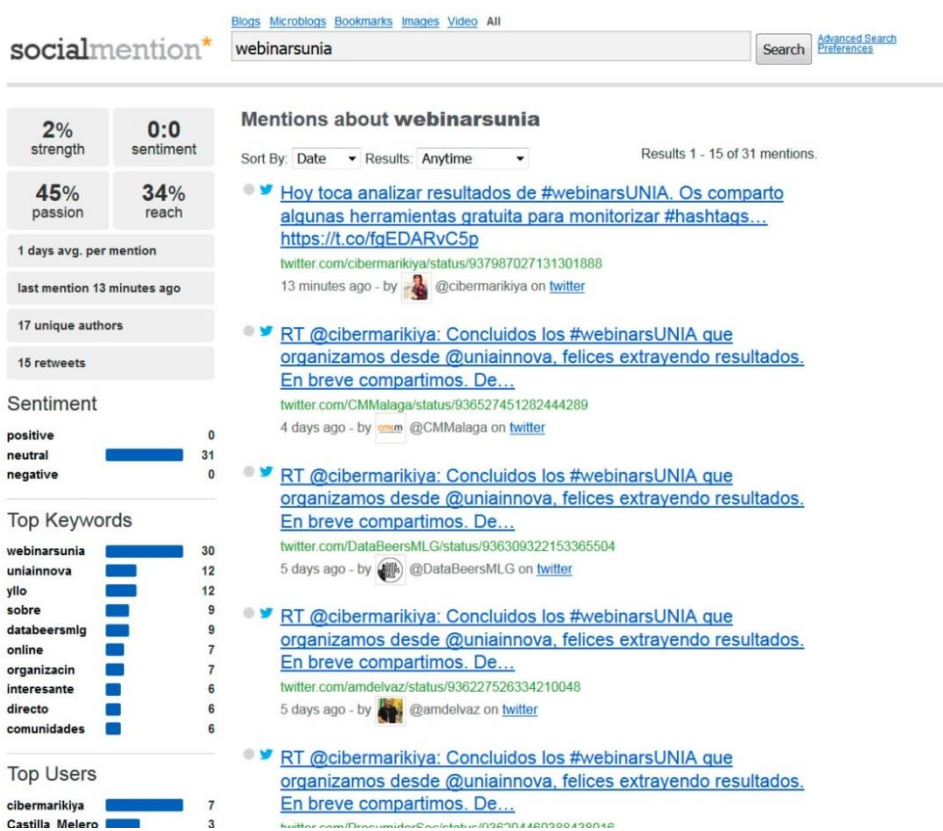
socialmention*

Blogs Microblogs Bookmarks Images Video All

webinarsunia

Search

Advanced Search
Preferences

2%
strength

0:0
sentiment

45%
passion

34%
reach

1 days avg. per mention

last mention 13 minutes ago

17 unique authors

15 retweets

Sentiment

| | |
|---|---|
| positive | 0 |
| neutral | 31 |
| negative | 0 |

Top Keywords

| | |
|---|---|
| webinarsunia | 30 |
| uniainnova | 12 |
| yllo | 12 |
| sobre | 9 |
| databeersmlg | 9 |
| online | 7 |
| organizacin | 7 |
| interesante | 6 |
| directo | 6 |
| comunidades | 6 |

Top Users

| | |
|---|---|
| cibermarikiya | 7 |
| Castilla_Melero | 3 |

Mentions about webinarsunia

Sort By: Date Results: Anytime

Results 1 - 15 of 31 mentions.

Hoy toca analizar resultados de #webinarsUNIA. Os comparto algunas herramientas gratuita para monitorizar #hashtags… https://t.co/fgEDARvC5p
twitter.com/cibermarikiya/status/937987027131301888
13 minutes ago - by @cibermarikiya on twitter

RT @cibermarikiya: Concluidos los #webinarsUNIA que organizamos desde @uniainnova, felices extrayendo resultados. En breve compartimos. De…
twitter.com/CMMalaga/status/936527451282444289
4 days ago - by cmm @CMMalaga on twitter

RT @cibermarikiya: Concluidos los #webinarsUNIA que organizamos desde @uniainnova, felices extrayendo resultados. En breve compartimos. De…
twitter.com/DataBeersMLG/status/936309322153365504
5 days ago - by @DataBeersMLG on twitter

RT @cibermarikiya: Concluidos los #webinarsUNIA que organizamos desde @uniainnova, felices extrayendo resultados. En breve compartimos. De…
twitter.com/amdelvaz/status/936227526334210048
5 days ago - by @amdelvaz on twitter

RT @cibermarikiya: Concluidos los #webinarsUNIA que organizamos desde @uniainnova, felices extrayendo resultados. En breve compartimos. De…
twitter.com/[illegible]